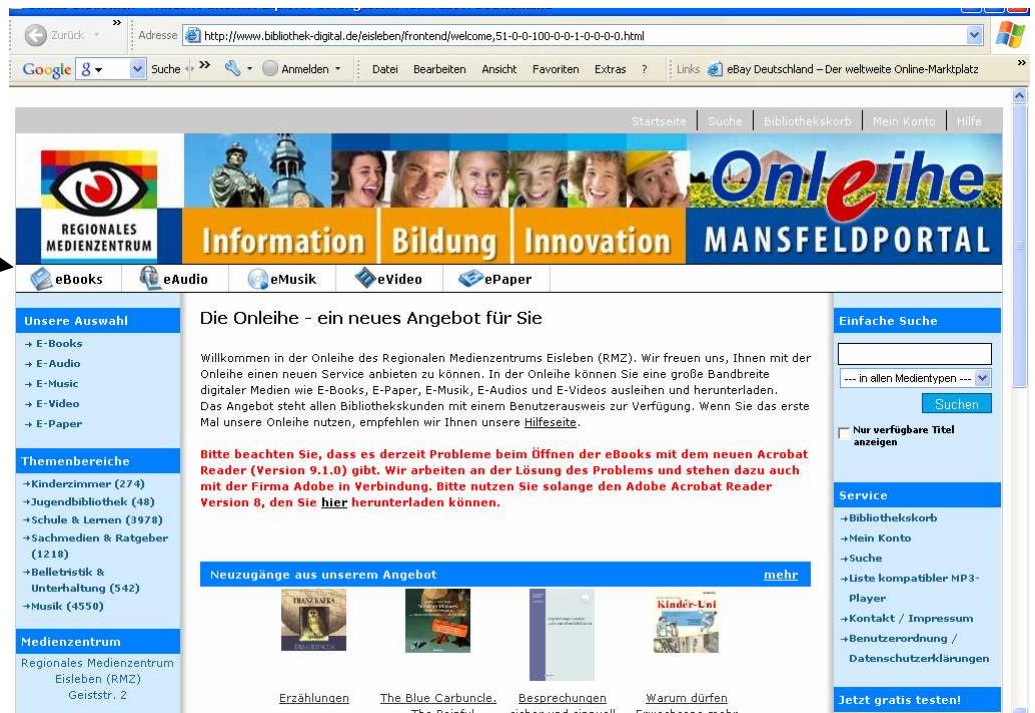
Zurück Adresse http://www.bibliothek-digital.de/eisleben/frontend/welcome,51-0-0-100-0-0-1-0-0-0-0.html

Google Suche Anmelden Datei Bearbeiten Ansicht Favoriten Extras ? Links eBay Deutschland – Der weltweite Online-Marktplatz

Startseite | Suche | Bibliothekskorb | Mein Konto | Hilfe

REGIONALES MEDIENZENTRUM

Information | Bildung | Innovation

Onleihe MANSFELDPORTAL

eBooks | eAudio | eMusik | eVideo | ePaper

Unsere Auswahl
→ E-Books
→ E-Audio
→ E-Music
→ E-Video
→ E-Paper

Themenbereiche
→Kinderzimmer (274)
→Jugendbibliothek (48)
→Schule & Lernen (3978)
→Sachmedien & Ratgeber (1218)
→Belletristik & Unterhaltung (542)
→Musik (4550)

Medienzentrum
Regionales Medienzentrum Eisleben (RMZ) Geiststr. 2

Die Onleihe - ein neues Angebot für Sie

Willkommen in der Onleihe des Regionalen Medienzentrums Eisleben (RMZ). Wir freuen uns, Ihnen mit der Onleihe einen neuen Service anbieten zu können. In der Onleihe können Sie eine große Bandbreite digitaler Medien wie E-Books, E-Paper, E-Musik, E-Audios und E-Videos ausleihen und herunterladen.
Das Angebot steht allen Bibliothekskunden mit einem Benutzerausweis zur Verfügung. Wenn Sie das erste Mal unsere Onleihe nutzen, empfehlen wir Ihnen unsere Hilfeseite.

Bitte beachten Sie, dass es derzeit Probleme beim Öffnen der eBooks mit dem neuen Acrobat Reader (Version 9.1.0) gibt. Wir arbeiten an der Lösung des Problems und stehen dazu auch mit der Firma Adobe in Verbindung. Bitte nutzen Sie solange den Adobe Acrobat Reader Version 8, den Sie hier herunterladen können.

Neuzugänge aus unserem Angebot mehr

FRANZ KAFKA ERZÄHLUNGEN

Kinder-Uni

Erzählungen | The Blue Carbuncle. The Painful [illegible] | Besprechungen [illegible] | Warum dürfen Erwachsene mehr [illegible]

Einfache Suche
--- in allen Medientypen ---
Suchen
Nur verfügbare Titel anzeigen

Service
→Bibliothekskorb
→Mein Konto
→Suche
→Liste kompatibler MP3-Player
→Kontakt / Impressum
→Benutzerordnung / Datenschutzerklärungen

Jetzt gratis testen!